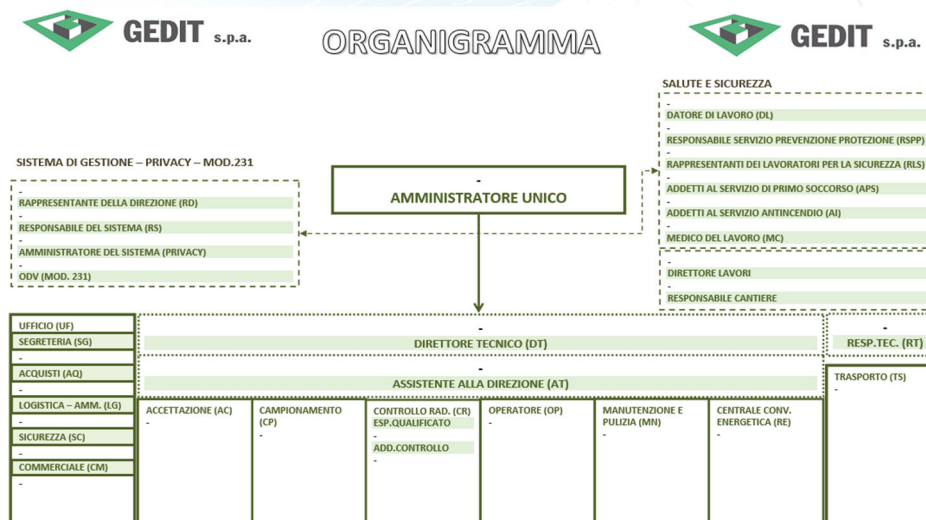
GEDIT s.p.a.

ORGANIGRAMMA

GEDIT s.p.a.

SALUTE E SICUREZZA

-
DATORE DI LAVORO (DL)
-
RESPONSABILE SERVIZIO PREVENZIONE PROTEZIONE (RSPP)
-
RAPPRESENTANTI DEI LAVORATORI PER LA SICUREZZA (RLS)
-
ADDETTI AL SERVIZIO DI PRIMO SOCCORSO (APS)
-
ADDETTI AL SERVIZIO ANTINCENDIO (AI)
-
MEDICO DEL LAVORO (MC)

-
DIRETTORE LAVORI
-
RESPONSABILE CANTIERE

SISTEMA DI GESTIONE – PRIVACY – MOD.231

-
RAPPRESENTANTE DELLA DIREZIONE (RD)
-
RESPONSABILE DEL SISTEMA (RS)
-
AMMINISTRATORE DEL SISTEMA (PRIVACY)
-
ODV (MOD. 231)

-
AMMINISTRATORE UNICO

UFFICIO (UF)
SEGRETERIA (SG)
-
ACQUISTI (AQ)
-
LOGISTICA – AMM. (LG)
-
SICUREZZA (SC)
-
COMMERCIALE (CM)
-

-
DIRETTORE TECNICO (DT)

-
RESP.TEC. (RT)

-
ASSISTENTE ALLA DIREZIONE (AT)

TRASPORTO (TS)
-

ACCETTAZIONE (AC)
-

CAMPIONAMENTO (CP)
-

CONTROLLO RAD. (CR)
ESP.QUALIFICATO
-
ADD.CONTROLLO
-

OPERATORE (OP)
-

MANUTENZIONE E PULIZIA (MN)
-

CENTRALE CONV. ENERGETICA (RE)
-